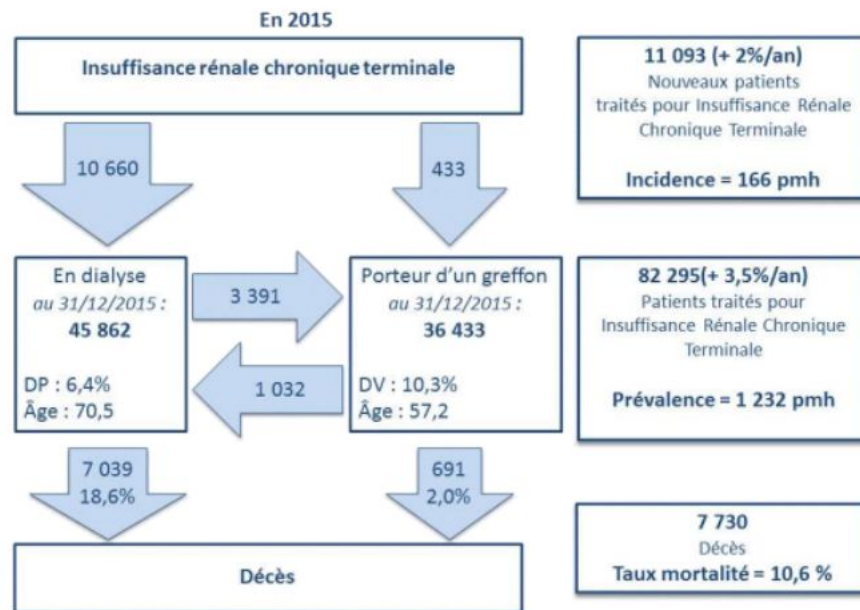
En 2015

Insuffisance rénale chronique terminale

10 660

433

11 093 (+ 2%/an)
Nouveaux patients traités pour Insuffisance Rénale Chronique Terminale

Incidence = 166 pmh

En dialyse
*au 31/12/2015 :*
**45 862**

DP : 6,4%
Âge : 70,5

3 391

1 032

Porteur d'un greffon
*au 31/12/2015 :*
**36 433**

DV : 10,3%
Âge : 57,2

82 295(+ 3,5%/an)
Patients traités pour Insuffisance Rénale Chronique Terminale

Prévalence = 1 232 pmh

7 039
18,6%

691
2,0%

Décès

7 730
Décès
Taux mortalité = 10,6 %